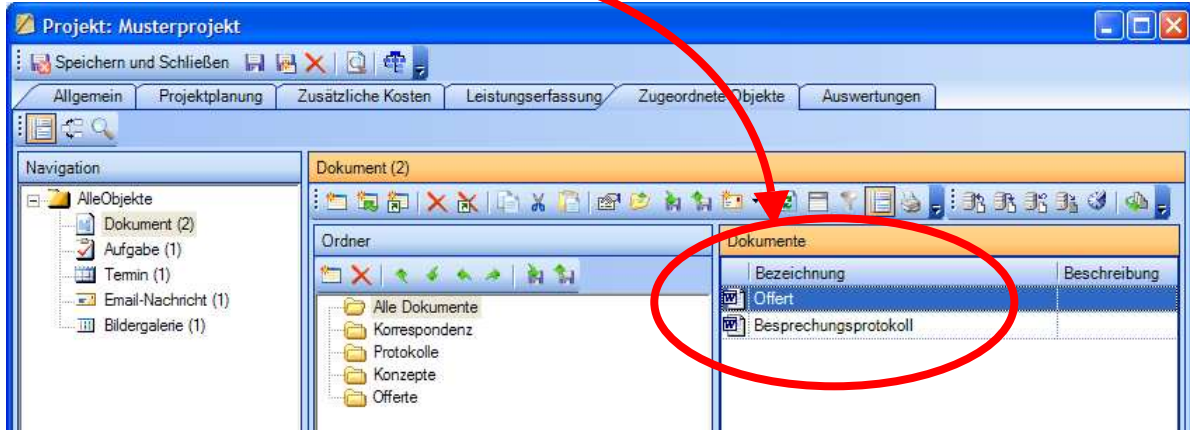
Projekt: Musterprojekt

Speichern und Schließen

Allgemein | Projektplanung | Zusätzliche Kosten | Leistungserfassung | Zugeordnete Objekte | Auswertungen

Navigation

AlleObjekte
Dokument (2)
Aufgabe (1)
Termin (1)
Email-Nachricht (1)
Bildergalerie (1)

Dokument (2)

Ordner

Alle Dokumente
Korrespondenz
Protokolle
Konzepte
Offerte

Dokumente

| Bezeichnung | Beschreibung |
|---|---|
| Offert | |
| Besprechungsprotokoll | |